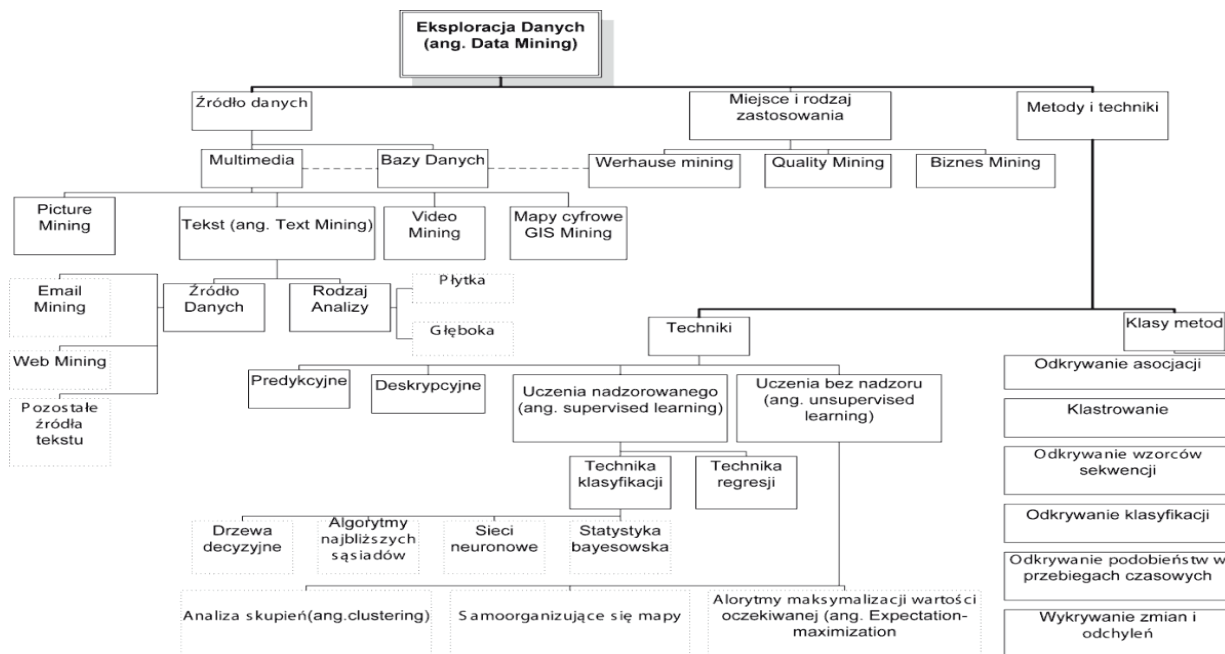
Eksploracja Danych (ang. Data Mining)

Źródło danych

Miejsce i rodzaj zastosowania

Metody i techniki

Multimedia

Bazy Danych

Werhause mining

Quality Mining

Biznes Mining

Picture Mining

Tekst (ang. Text Mining)

Video Mining

Mapy cyfrowe GIS Mining

Email Mining

Web Mining

Pozostałe źródła tekstu

Źródło Danych

Rodzaj Analizy

Płytka

Głęboka

Techniki

Klasy metod

Predykcyjne

Deskrypcyjne

Uczenia nadzorowanego (ang. supervised learning)

Uczenia bez nadzoru (ang. unsupervised learning)

Odkrywanie asocjacji

Klastrowanie

Odkrywanie wzorców sekwencji

Odkrywanie klasyfikacji

Odkrywanie podobieństw w przebiegach czasowych

Wykrywanie zmian i odchyleń

Technika klasyfikacji

Technika regresji

Drzewa decyzyjne

Algorytmy najbliższych sąsiadów

Sieci neuronowe

Statystyka bayesowska

Analiza skupień(ang.clustering)

Samoorganizujące się mapy

Alorytmy maksymalizacji wartości oczekiwanej (ang. Expectation-maximization